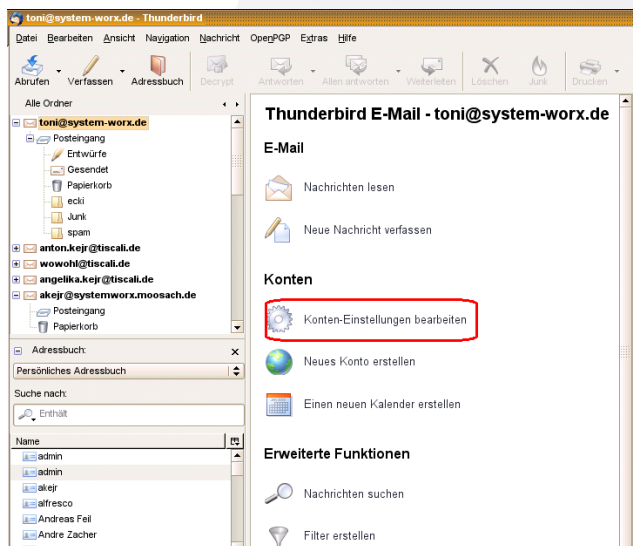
toni@system-worx.de - Thunderbird

Datei Bearbeiten Ansicht Navigation Nachricht OpenPGP Extras Hilfe

Abrufen Verfassen Adressbuch Decrypt Antworten Allen antworten Weiterleiten Löschen Junk Drucken

Alle Ordner

toni@system-worx.de
Posteingang
Entwürfe
Gesendet
Papierkorb
ecki
Junk
spam
anton.kejr@tiscali.de
wowohl@tiscali.de
angelika.kejr@tiscali.de
akejr@systemworx.moosach.de
Posteingang
Papierkorb

Adressbuch:
Persönliches Adressbuch
Suche nach:
Enthält
Name
admin
admin
akejr
alfresco
Andreas Feil
Andre Zacher

Thunderbird E-Mail - toni@system-worx.de

E-Mail

Nachrichten lesen

Neue Nachricht verfassen

Konten

Konten-Einstellungen bearbeiten

Neues Konto erstellen

Einen neuen Kalender erstellen

Erweiterte Funktionen

Nachrichten suchen

Filter erstellen